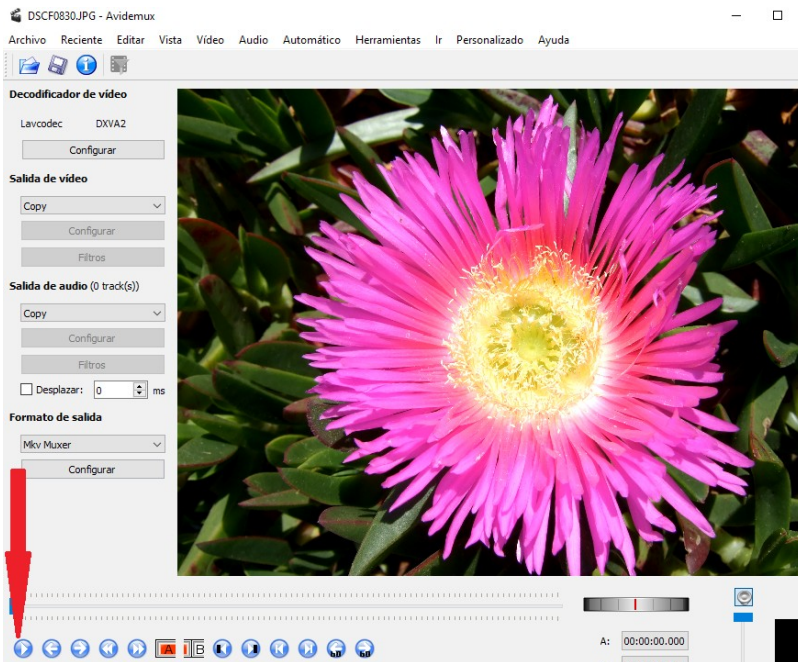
DSCF0830.JPG - Avidemux

Archivo Reciente Editar Vista Vídeo Audio Automático Herramientas Ir Personalizado Ayuda

Decodificador de vídeo

Lavcodec DXVA2

Configurar

Salida de vídeo

Copy

Configurar

Filtros

Salida de audio (0 track(s))

Copy

Configurar

Filtros

Desplazar: 0 ms

Formato de salida

Mkv Muxer

Configurar

A B

60 60

A: 00:00:00.000